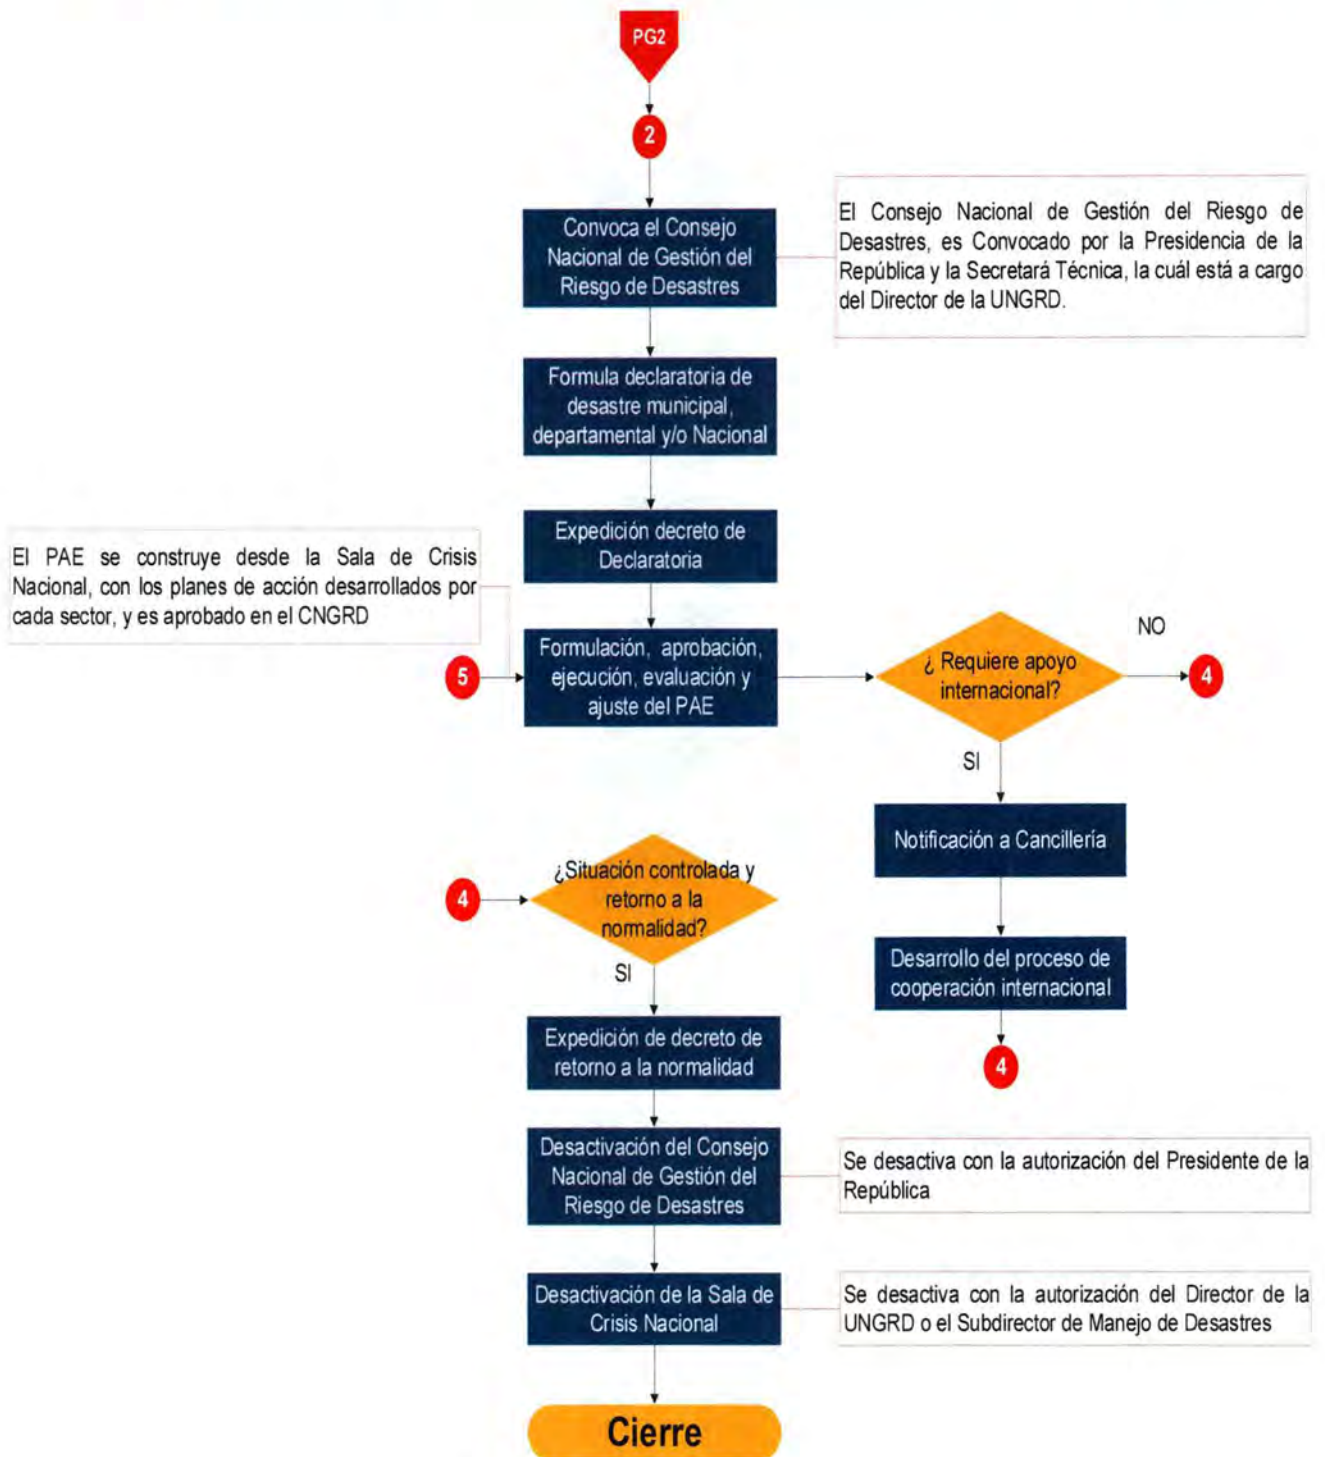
PG2

2

Convoca el Consejo Nacional de Gestión del Riesgo de Desastres

El Consejo Nacional de Gestión del Riesgo de Desastres, es Convocado por la Presidencia de la República y la Secretará Técnica, la cuál está a cargo del Director de la UNGRD.

Formula declaratoria de desastre municipal, departamental y/o Nacional

Expedición decreto de Declaratoria

El PAE se construye desde la Sala de Crisis Nacional, con los planes de acción desarrollados por cada sector, y es aprobado en el CNGRD

5

Formulación, aprobación, ejecución, evaluación y ajuste del PAE

¿ Requiere apoyo internacional?

NO

4

SI

Notificación a Cancillería

Desarrollo del proceso de cooperación internacional

4

4

¿Situación controlada y retorno a la normalidad?

SI

Expedición de decreto de retorno a la normalidad

Desactivación del Consejo Nacional de Gestión del Riesgo de Desastres

Se desactiva con la autorización del Presidente de la República

Desactivación de la Sala de Crisis Nacional

Se desactiva con la autorización del Director de la UNGRD o el Subdirector de Manejo de Desastres

Cierre